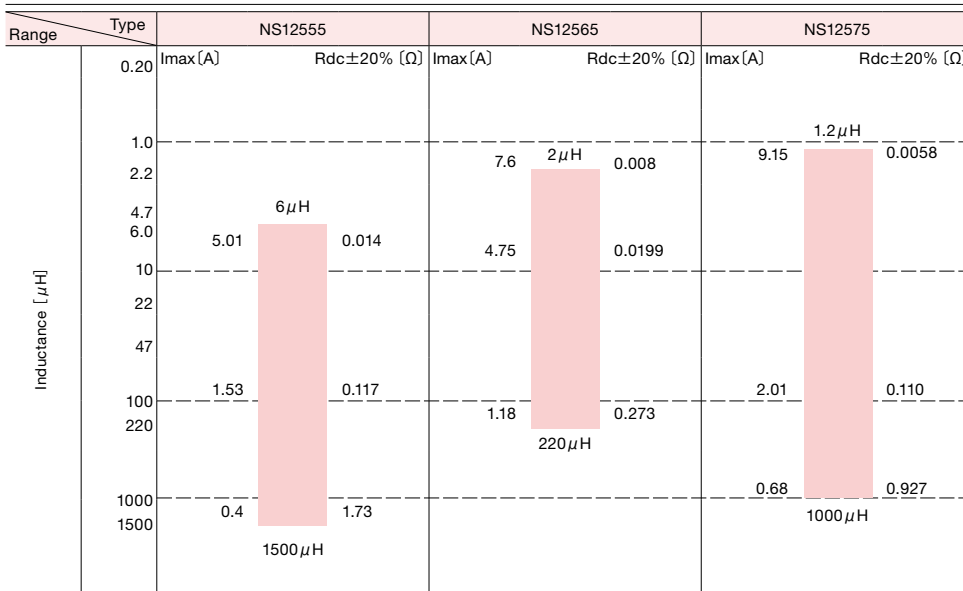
| Type / Range | | NS12555 | NS12565 | NS12575 |
|---|---|---|---|---|
| Inductance [$\mu$H] | 0.20 | Imax〔A〕 Rdc±20% 〔Ω〕 | Imax〔A〕 Rdc±20% 〔Ω〕 | Imax〔A〕 Rdc±20% 〔Ω |
| | 1.0 | | | 1.2$\mu$H 9.15 0.0058 |
| | 2.2 | | 7.6 2$\mu$H 0.008 | |
| | 4.7 | | | |
| | 6.0 | 6$\mu$H 5.01 0.014 | 4.75 0.0199 | |
| | 10 | | | |
| | 22 | | | |
| | 47 | | | |
| | 100 | 1.53 0.117 | | 2.01 0.110 |
| | 220 | | 1.18 0.273 220$\mu$H | |
| | 1000 | | | 0.68 0.927 1000$\mu$H |
| | 1500 | 0.4 1.73 1500$\mu$H | | |